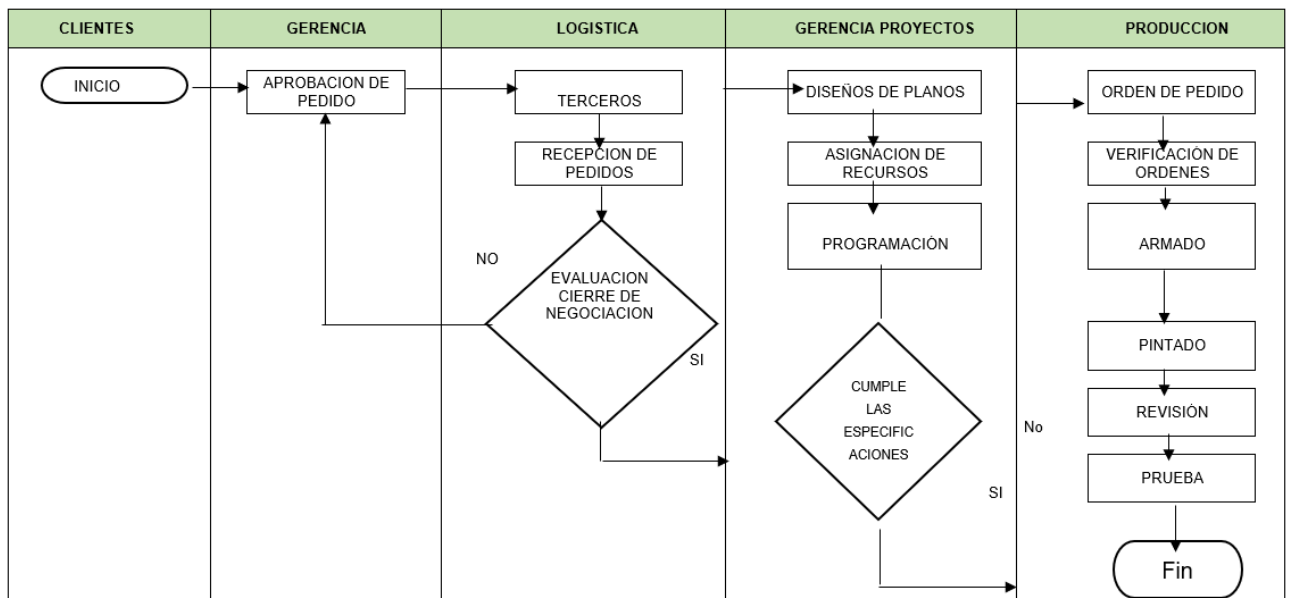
| CLIENTES | GERENCIA | LOGISTICA | GERENCIA PROYECTOS | PRODUCCION |
|---|---|---|---|---|

INICIO

APROBACION DE PEDIDO

TERCEROS

RECEPCION DE PEDIDOS

NO

EVALUACION CIERRE DE NEGOCIACION

SI

DISEÑOS DE PLANOS

ASIGNACION DE RECURSOS

PROGRAMACIÓN

CUMPLE LAS ESPECIFIC ACIONES

SI

No

ORDEN DE PEDIDO

VERIFICACIÓN DE ORDENES

ARMADO

PINTADO

REVISIÓN

PRUEBA

Fin